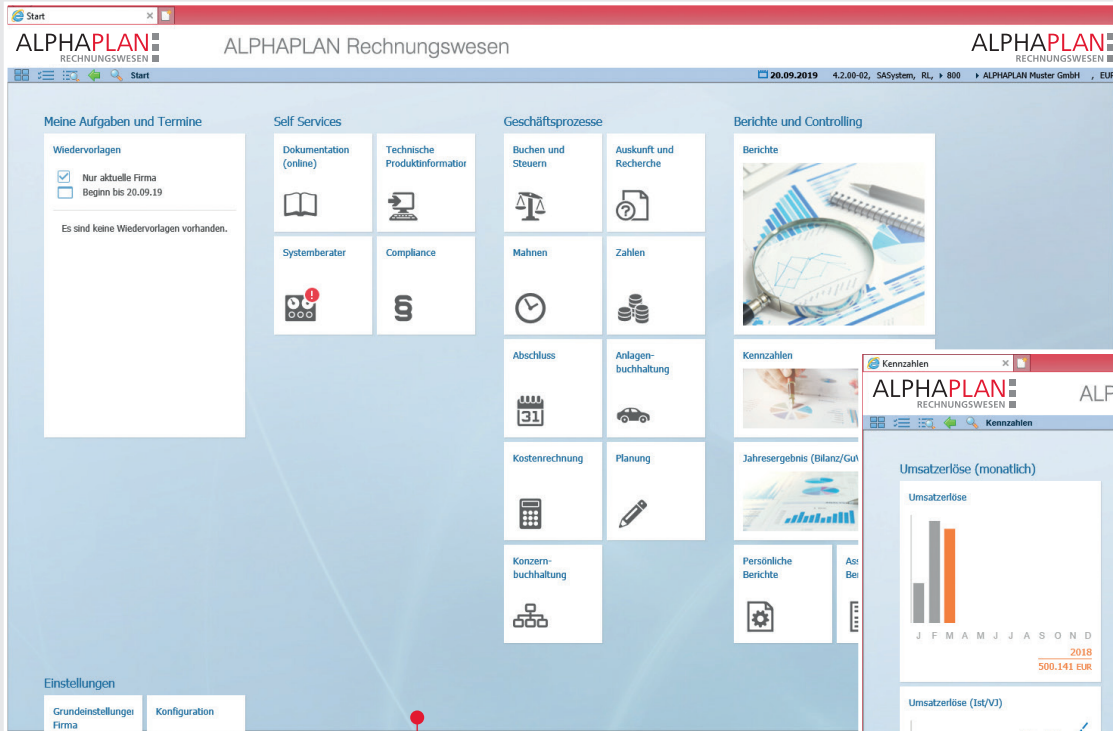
Start

ALPHAPLAN RECHNUNGSWESEN

ALPHAPLAN Rechnungswesen

ALPHAPLAN RECHNUNGSWESEN

Start

20.09.2019 4.2.00-02, SASystem, RL, ▸ 800 ▸ ALPHAPLAN Muster GmbH , EUR

Meine Aufgaben und Termine

Wiedervorlagen

Nur aktuelle Firma

Beginn bis 20.09.19

Es sind keine Wiedervorlagen vorhanden.

Self Services

Dokumentation (online)

Technische Produktinformation

Systemberater

Compliance

Geschäftsprozesse

Buchen und Steuern

Auskunft und Recherche

Mahnen

Zahlen

Abschluss

Anlagenbuchhaltung

Kostenrechnung

Planung

Konzernbuchhaltung

Berichte und Controlling

Berichte

Kennzahlen

Jahresergebnis (Bilanz/GuV

Persönliche Berichte

Ass Ber

Einstellungen

Grundeinstellungen Firma

Konfiguration

Kennzahlen

ALPHAPLAN RECHNUNGSWESEN

ALP

Kennzahlen

Umsatzerlöse (monatlich)

Umsatzerlöse

J F M A M J J A S O N D

2018

500.141 EUR

Umsatzerlöse (Ist/VJ)